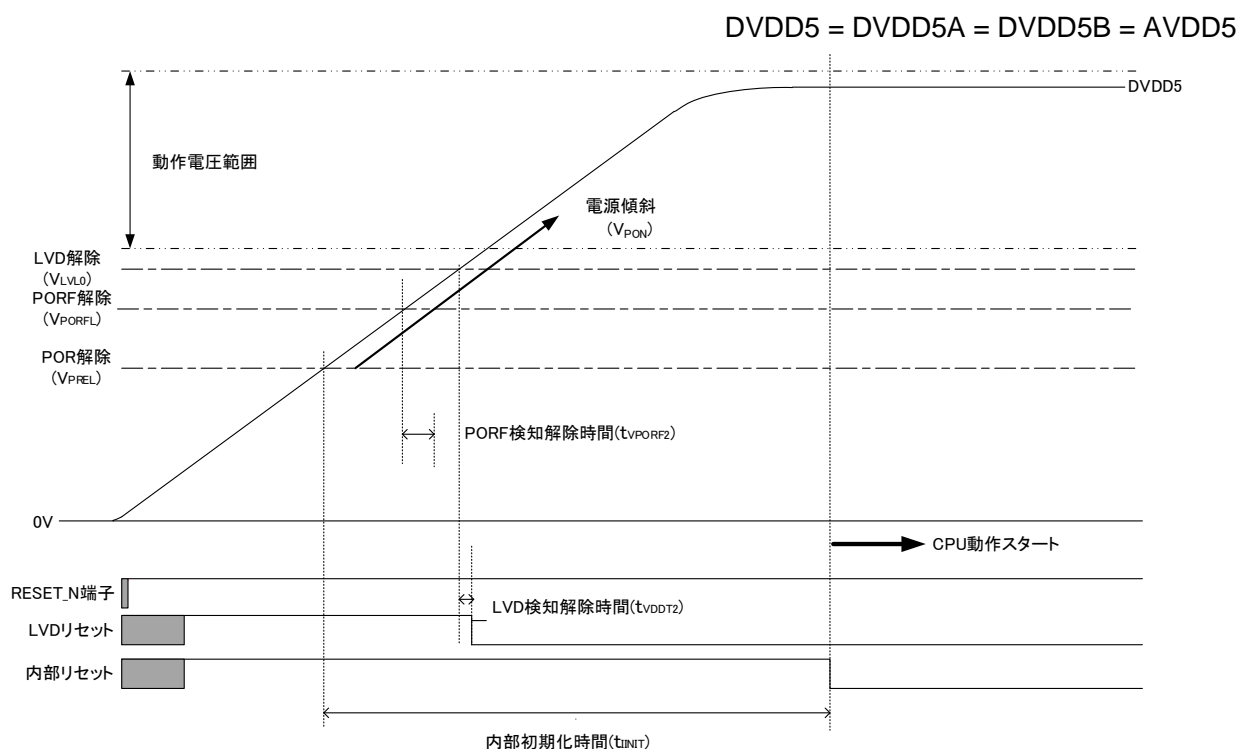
DVDD5 = DVDD5A = DVDD5B = AVDD5

DVDD5

動作電圧範囲

電源傾斜
($V_{PON}$)

LVD解除
($V_{LVL0}$)

PORF解除
($V_{PORFL}$)

POR解除
($V_{PREL}$)

PORF検知解除時間($t_{VPORF2}$)

0V

CPU動作スタート

RESET_N端子

LVD検知解除時間($t_{VDDT2}$)

LVDリセット

内部リセット

内部初期化時間($t_{INIT}$)